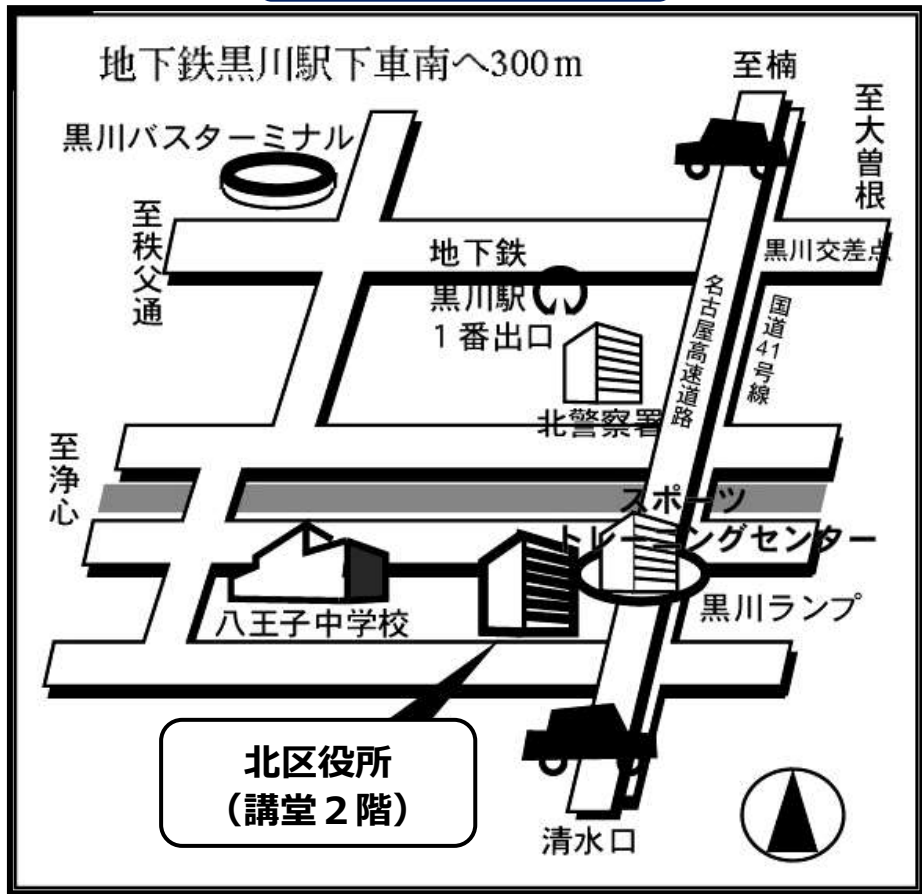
地下鉄黒川駅下車南へ300m

至楠

至大曽根

黒川バスターミナル

至秩父通

地下鉄
黒川駅
1番出口

黒川交差点

名古屋高速道路

国道41号線

北警察署

至浄心

スポーツトレーニングセンター

黒川ランプ

八王子中学校

北区役所
(講堂2階)

清水口